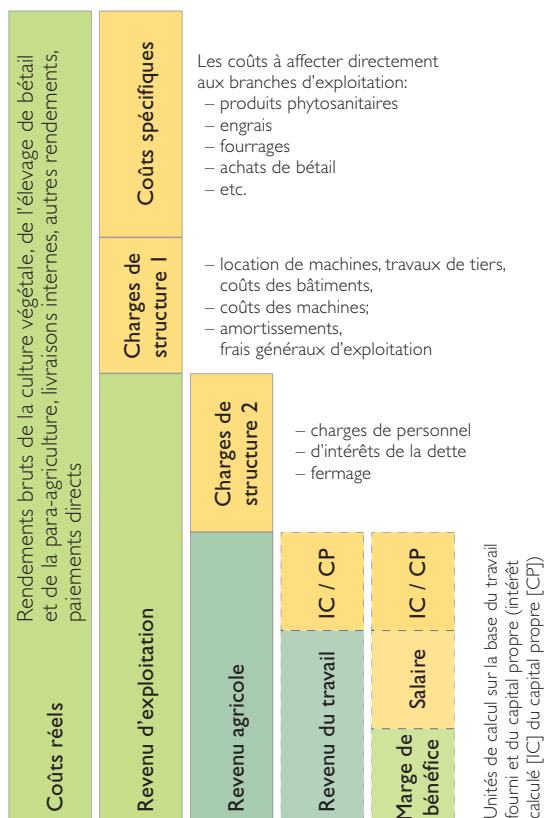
Coûts réels

Rendements bruts de la culture végétale, de l'élevage de bétail et de la para-agriculture, livraisons internes, autres rendements, paiements directs

Revenu d'exploitation

Coûts spécifiques

Les coûts à affecter directement aux branches d'exploitation:
– produits phytosanitaires
– engrais
– fourrages
– achats de bétail
– etc.

Charges de structure 1

– location de machines, travaux de tiers, coûts des bâtiments,
– coûts des machines;
– amortissements, frais généraux d'exploitation

Revenu agricole

Charges de structure 2

– charges de personnel
– d'intérêts de la dette
– fermage

Revenu du travail

IC / CP

Marge de bénéfice

Salaire

IC / CP

Unités de calcul sur la base du travail fourni et du capital propre (intérêt calculé [IC] du capital propre [CP])